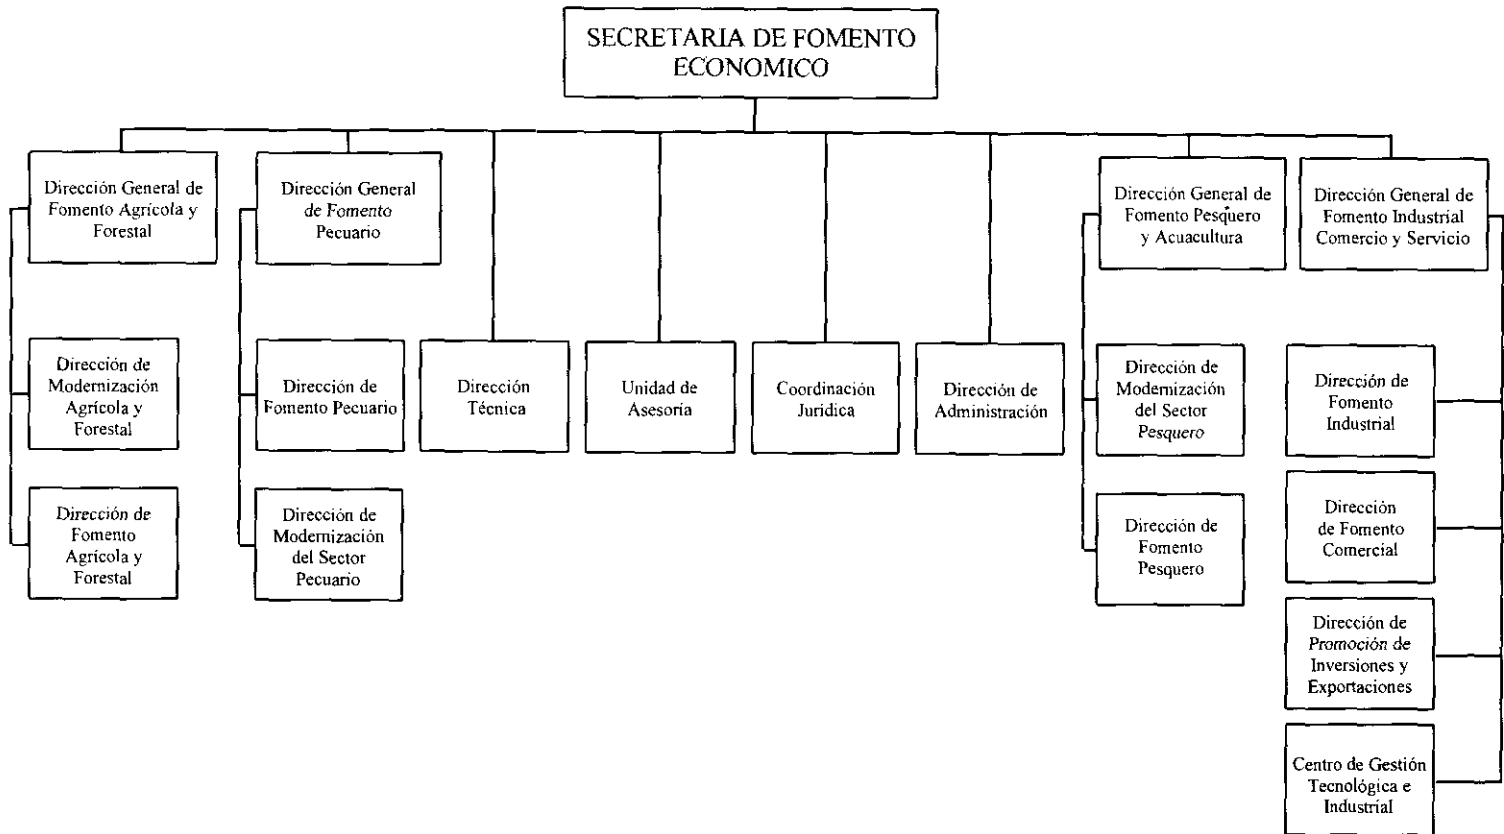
SECRETARIA DE FOMENTO ECONOMICO

Dirección General de Fomento Agrícola y Forestal

Dirección de Modernización Agrícola y Forestal

Dirección de Fomento Agrícola y Forestal

Dirección General de Fomento Pecuario

Dirección de Fomento Pecuario

Dirección de Modernización del Sector Pecuario

Dirección Técnica

Unidad de Asesoría

Coordinación Jurídica

Dirección de Administración

Dirección General de Fomento Pesquero y Acuacultura

Dirección de Modernización del Sector Pesquero

Dirección de Fomento Pesquero

Dirección General de Fomento Industrial Comercio y Servicio

Dirección de Fomento Industrial

Dirección de Fomento Comercial

Dirección de Promoción de Inversiones y Exportaciones

Centro de Gestión Tecnológica e Industrial